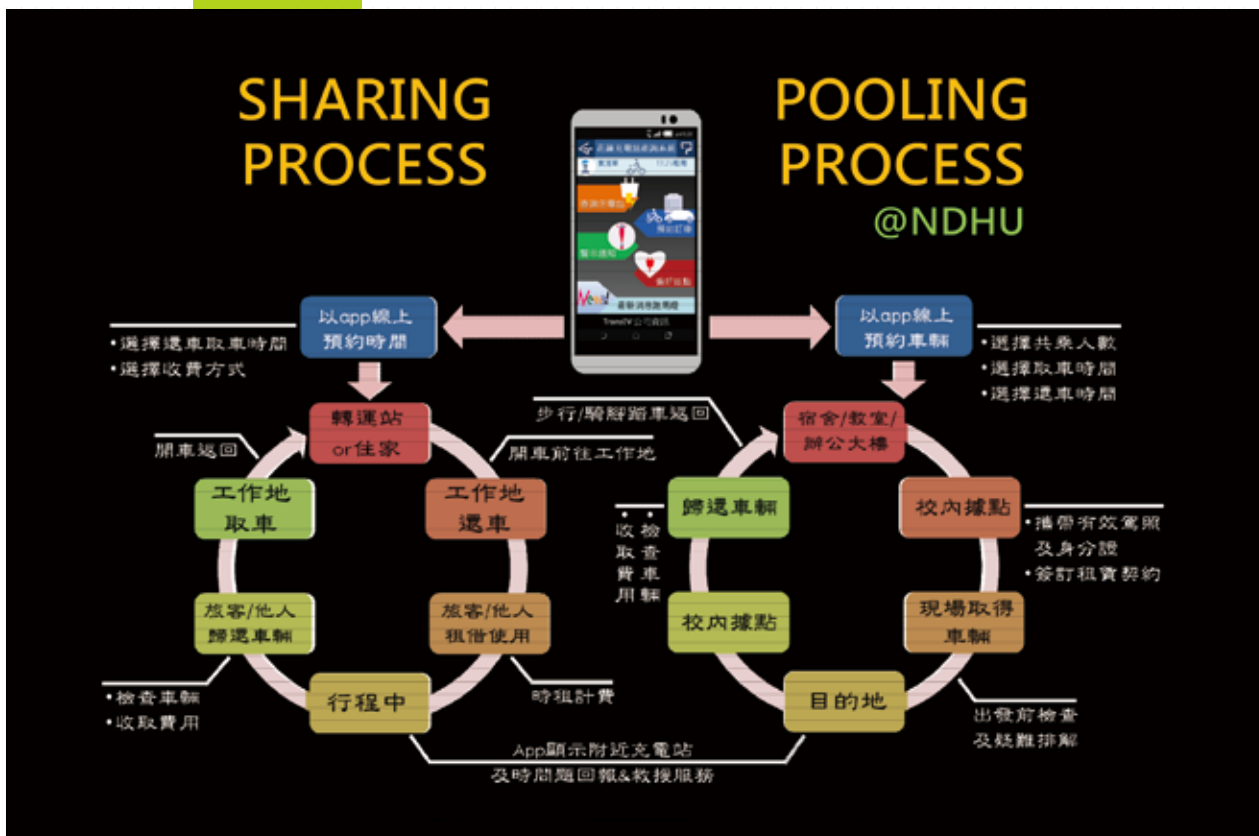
SHARING PROCESS

POOLING PROCESS

@NDHU

以app線上預約時間

• 選擇還車取車時間
• 選擇收費方式

轉運站 or住家

開車返回

開車前往工作地

工作地取車

工作地還車

旅客/他人歸還車輛

旅客/他人租借使用

行程中

• 檢查車輛
• 收取費用

時租計費

App顯示附近充電站及時間題回報&救援服務

以app線上預約車輛

• 選擇共乘人數
• 選擇取車時間
• 選擇還車時間

步行/騎腳踏車返回

宿舍/教室/辦公大樓

歸還車輛

• 檢查車輛
• 收取費用

校內據點

• 攜帶有效駕照及身分證
• 簽訂租賃契約

校內據點

現場取得車輛

目的地

出發前檢查及故障排解